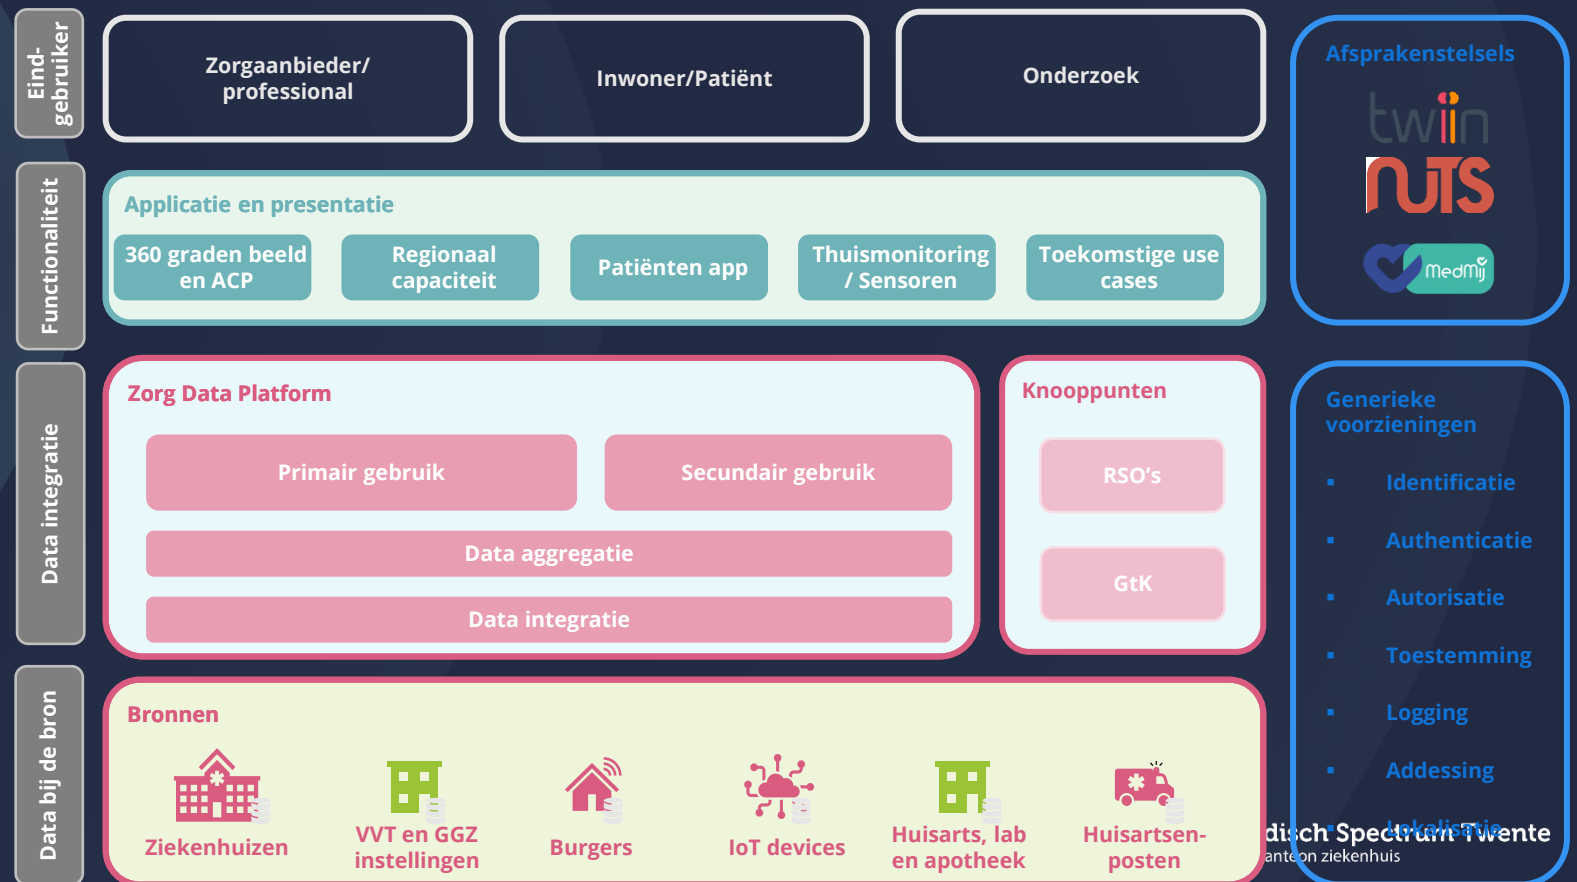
Eind-gebruiker

Zorgaanbieder/ professional

Inwoner/Patiënt

Onderzoek

Afsprakenstelsels

twiin

nuts

medmij

Functionaliteit

Applicatie en presentatie

360 graden beeld en ACP

Regionaal capaciteit

Patiënten app

Thuismonitoring / Sensoren

Toekomstige use cases

Data integratie

Zorg Data Platform

Primair gebruik

Secundair gebruik

Data aggregatie

Data integratie

Knooppunten

RSO's

GtK

Generieke voorzieningen

▪ Identificatie

▪ Authenticatie

▪ Autorisatie

▪ Toestemming

▪ Logging

▪ Addessing

▪ Lokalisatie

Data bij de bron

Bronnen

Ziekenhuizen

VVT en GGZ instellingen

Burgers

IoT devices

Huisarts, lab en apotheek

Huisartsen-posten

disch Spectrum Twente
anteon ziekenhuis